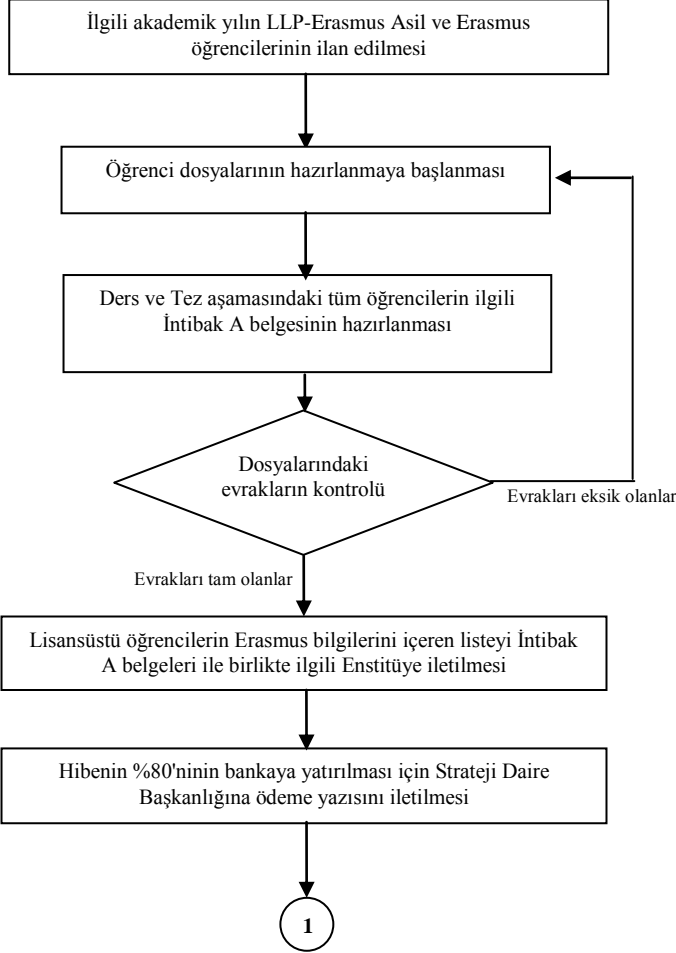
İlgili akademik yılın LLP-Erasmus Asil ve Erasmus öğrencilerinin ilan edilmesi

Öğrenci dosyalarının hazırlanmaya başlanması

Ders ve Tez aşamasındaki tüm öğrencilerin ilgili İntibak A belgesinin hazırlanması

Dosyalarındaki evrakların kontrolü

Evrakları eksik olanlar

Evrakları tam olanlar

Lisansüstü öğrencilerin Erasmus bilgilerini içeren listeyi İntibak A belgeleri ile birlikte ilgili Enstitüye iletilmesi

Hibenin %80'ninin bankaya yatırılması için Strateji Daire Başkanlığına ödeme yazısını iletilmesi

1